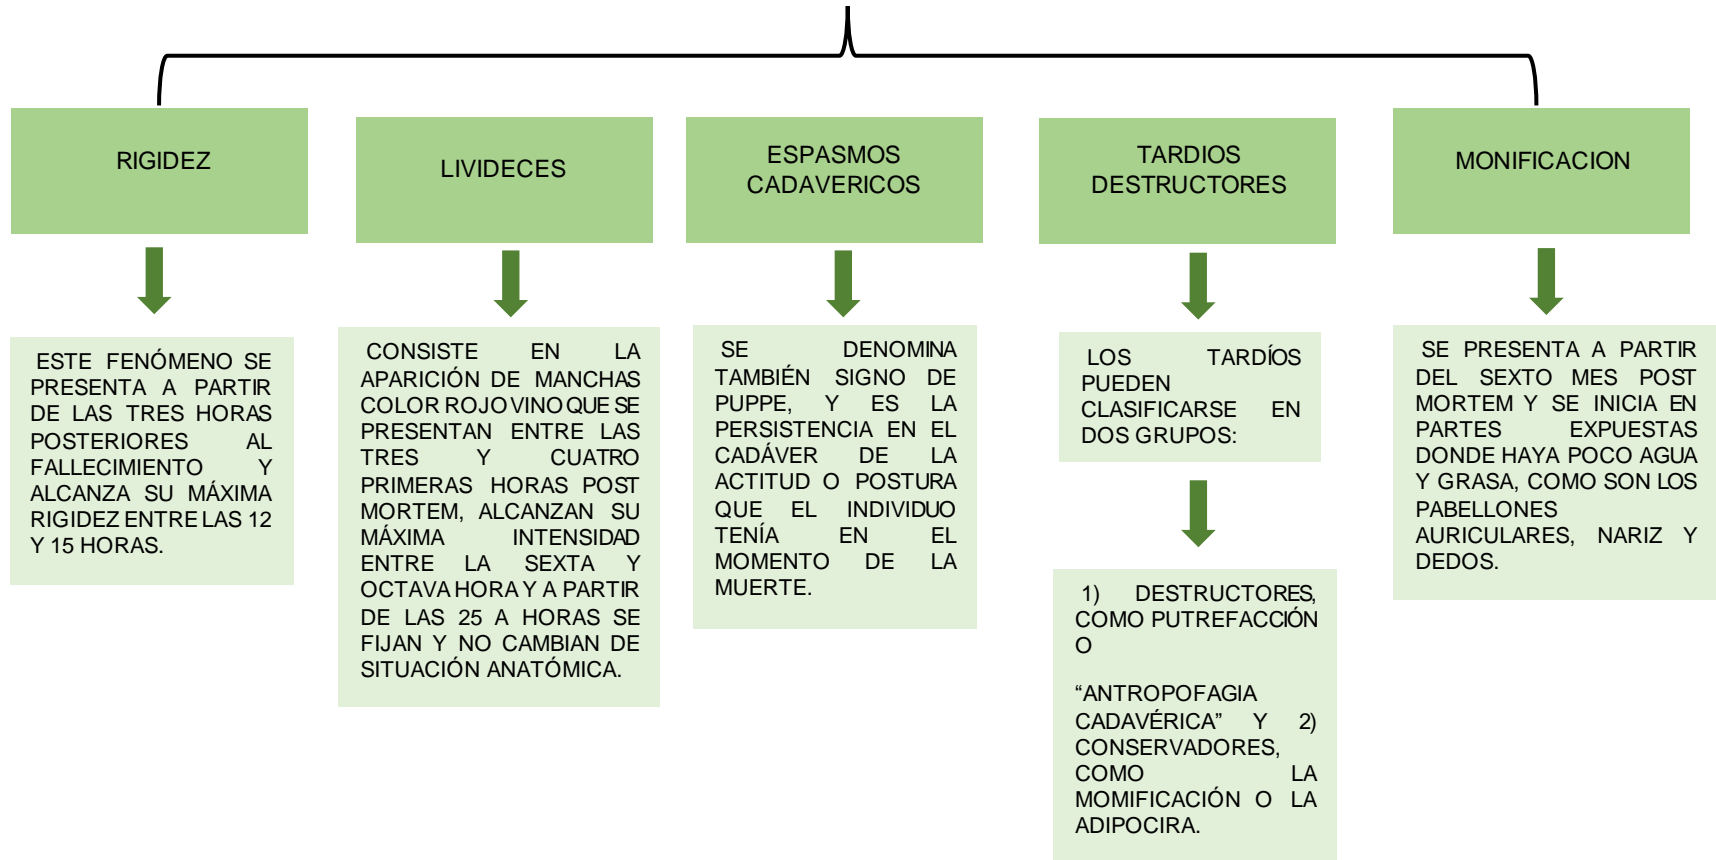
RIGIDEZ

ESTE FENÓMENO SE PRESENTA A PARTIR DE LAS TRES HORAS POSTERIORES AL FALLECIMIENTO Y ALCANZA SU MÁXIMA RIGIDEZ ENTRE LAS 12 Y 15 HORAS.

LIVIDECES

CONSISTE EN LA APARICIÓN DE MANCHAS COLOR ROJO VINO QUE SE PRESENTAN ENTRE LAS TRES Y CUATRO PRIMERAS HORAS POST MORTEM, ALCANZAN SU MÁXIMA INTENSIDAD ENTRE LA SEXTA Y OCTAVA HORA Y A PARTIR DE LAS 25 A HORAS SE FIJAN Y NO CAMBIAN DE SITUACIÓN ANATÓMICA.

ESPASMOS CADAVERICOS

SE DENOMINA TAMBIÉN SIGNO DE PUPPE, Y ES LA PERSISTENCIA EN EL CADÁVER DE LA ACTITUD O POSTURA QUE EL INDIVIDUO TENÍA EN EL MOMENTO DE LA MUERTE.

TARDIOS DESTRUCTORES

LOS TARDÍOS PUEDEN CLASIFICARSE EN DOS GRUPOS:

1) DESTRUCTORES, COMO PUTREFACCIÓN O

“ANTROPOFAGIA CADAVÉRICA” Y 2) CONSERVADORES, COMO LA MOMIFICACIÓN O LA ADIPOCIRA.

MONIFICACION

SE PRESENTA A PARTIR DEL SEXTO MES POST MORTEM Y SE INICIA EN PARTES EXPUESTAS DONDE HAYA POCO AGUA Y GRASA, COMO SON LOS PABELLONES AURICULARES, NARIZ Y DEDOS.